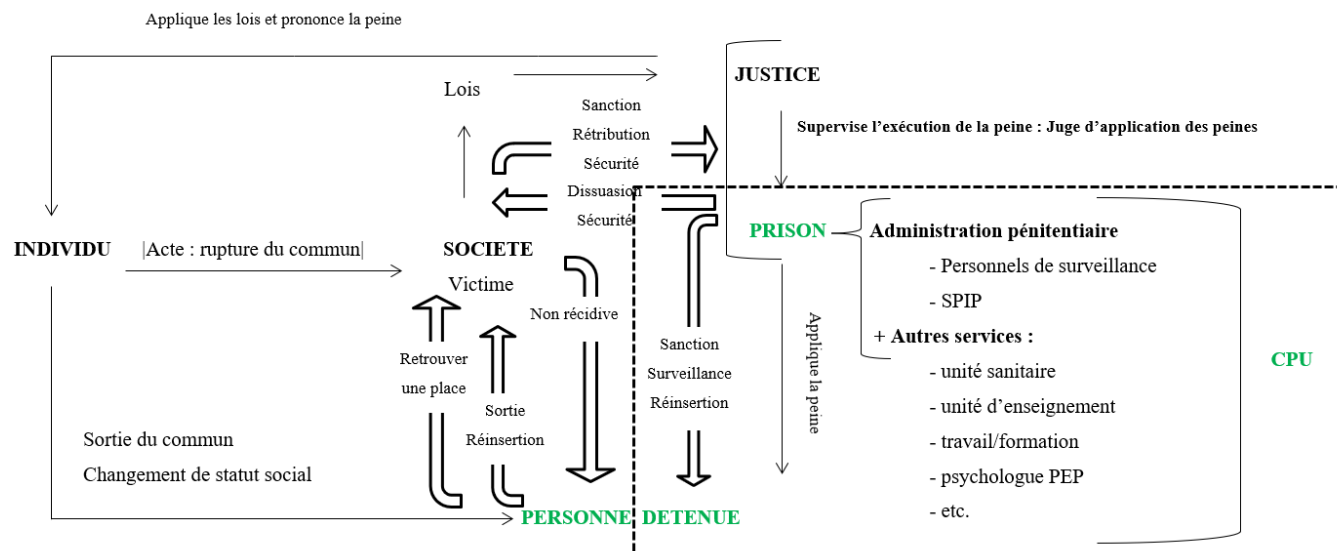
Applique les lois et prononce la peine

Lois

Sanction
Rétribution
Sécurité
Dissuasion
Sécurité

JUSTICE

Supervise l'exécution de la peine : Juge d'application des peines

INDIVIDU

|Acte : rupture du commun|

SOCIETE
Victime

PRISON

Administration pénitentiaire
- Personnels de surveillance
- SPIP
+ Autres services :
- unité sanitaire
- unité d'enseignement
- travail/formation
- psychologue PEP
- etc.

CPU

Non récidive

Sanction
Surveillance
Réinsertion

Applique la peine

Retrouver une place

Sortie
Réinsertion

Sortie du commun
Changement de statut social

PERSONNE DETENUE